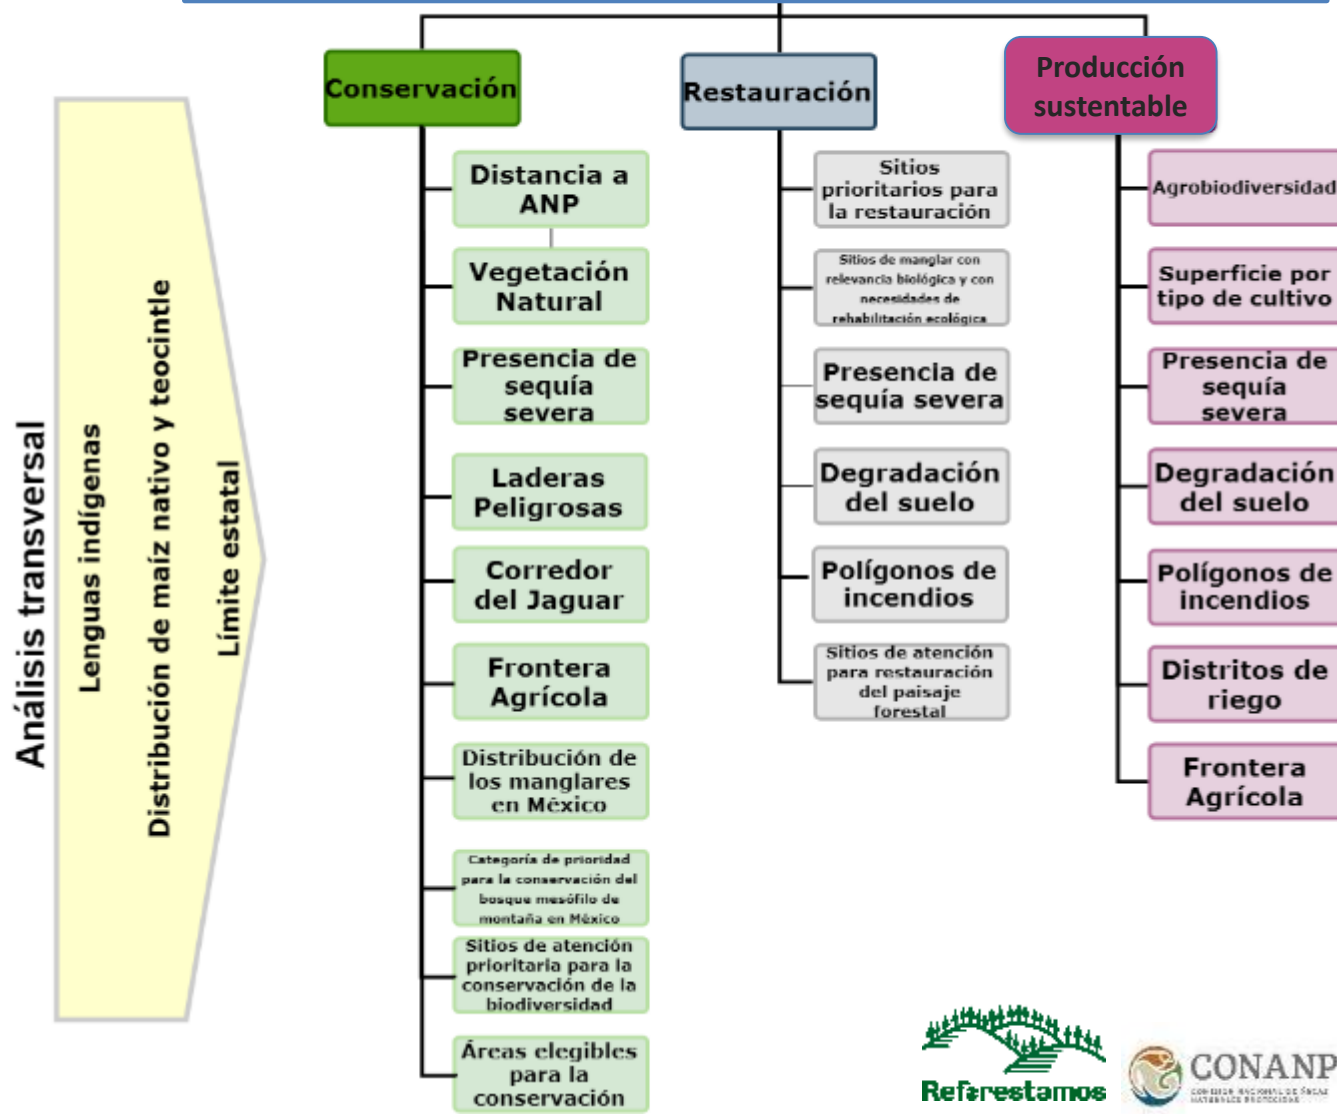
Análisis transversal

Lenguas indígenas

Distribución de maíz nativo y teocintle

Límite estatal

Conservación

Distancia a ANP

Vegetación Natural

Presencia de sequía severa

Laderas Peligrosas

Corredor del Jaguar

Frontera Agrícola

Distribución de los manglares en México

Categoría de prioridad para la conservación del bosque mesófilo de montaña en México

Sitios de atención prioritaria para la conservación de la biodiversidad

Áreas elegibles para la conservación

Restauración

Sitios prioritarios para la restauración

Sitios de manglar con relevancia biológica y con necesidades de rehabilitación ecológica

Presencia de sequía severa

Degradación del suelo

Polígonos de incendios

Sitios de atención para restauración del paisaje forestal

Producción sustentable

Agrobiodiversidad

Superficie por tipo de cultivo

Presencia de sequía severa

Degradación del suelo

Polígonos de incendios

Distritos de riego

Frontera Agrícola

Reforestamos

CONANP
COMISIÓN NACIONAL DE ÁREAS NATURALES PROTEGIDAS